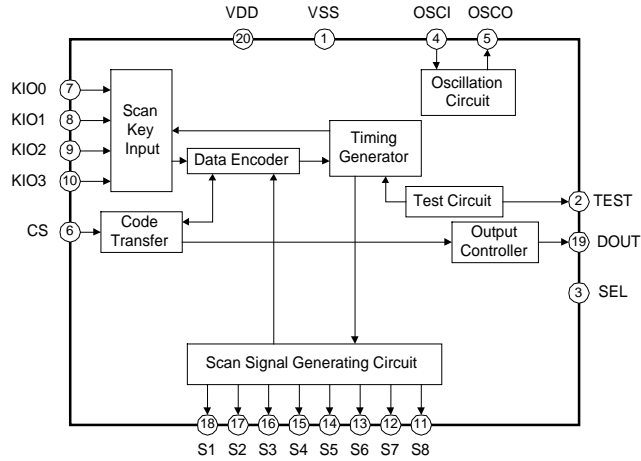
VDD 20
VSS 1
OSCI 4
OSCO 5

Oscillation Circuit

KIO0 7
KIO1 8
KIO2 9
KIO3 10

Scan Key Input

Data Encoder

Timing Generator

Test Circuit

2 TEST

CS 6

Code Transfer

Output Controller

19 DOUT

3 SEL

Scan Signal Generating Circuit

18 17 16 15 14 13 12 11
S1 S2 S3 S4 S5 S6 S7 S8